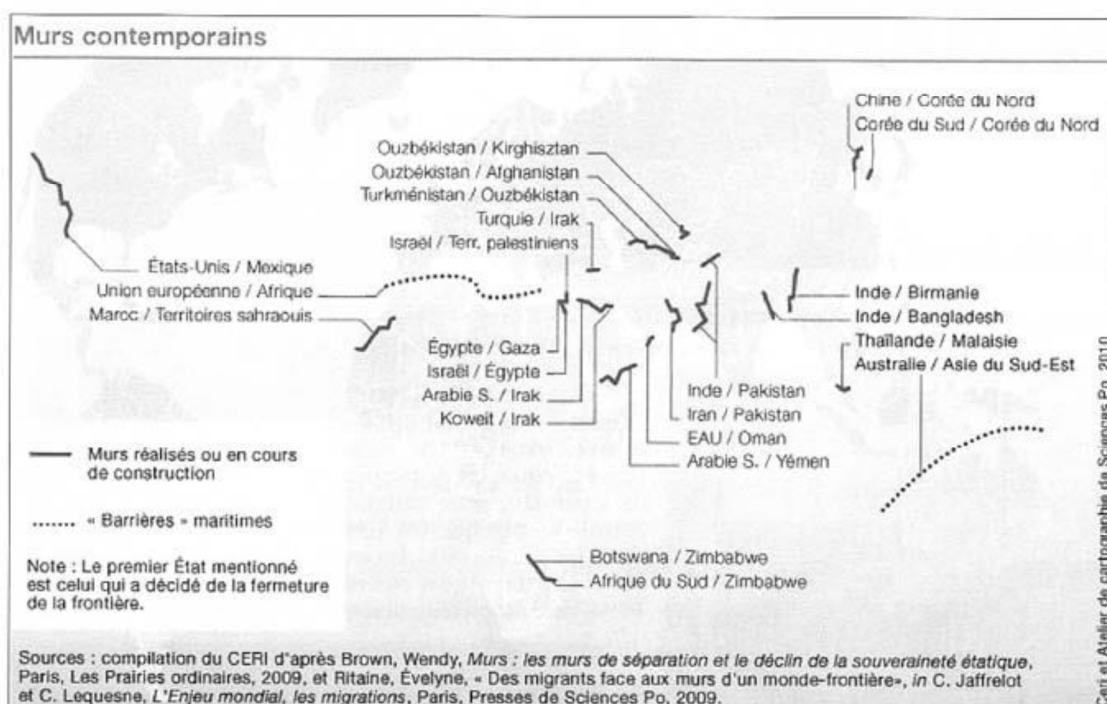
Murs contemporains

Chine / Corée du Nord
Corée du Sud / Corée du Nord

Ouzbékistan / Kirghisztan
Ouzbékistan / Afghanistan
Turkménistan / Ouzbékistan
Turquie / Irak
Israël / Terr. palestiniens

États-Unis / Mexique
Union européenne / Afrique
Maroc / Territoires sahraouis

Inde / Birmanie
Inde / Bangladesh
Thaïlande / Malaisie
Australie / Asie du Sud-Est

Égypte / Gaza
Israël / Égypte
Arabie S. / Irak
Koweït / Irak

Inde / Pakistan
Iran / Pakistan
EAU / Oman
Arabie S. / Yémen

Murs réalisés ou en cours de construction

« Barrières » maritimes

Note : Le premier État mentionné est celui qui a décidé de la fermeture de la frontière.

Botswana / Zimbabwe
Afrique du Sud / Zimbabwe

Sources : compilation du CERI d'après Brown, Wendy, Murs : les murs de séparation et le déclin de la souveraineté étatique, Paris, Les Prairies ordinaires, 2009, et Ritaine, Évelyne, « Des migrants face aux murs d'un monde-frontière», in C. Jaffrelot et C. Lequesne, L'Enjeu mondial, les migrations, Paris, Presses de Sciences Po, 2009.

Ceri et Atelier de cartographie de Sciences Po, 2010